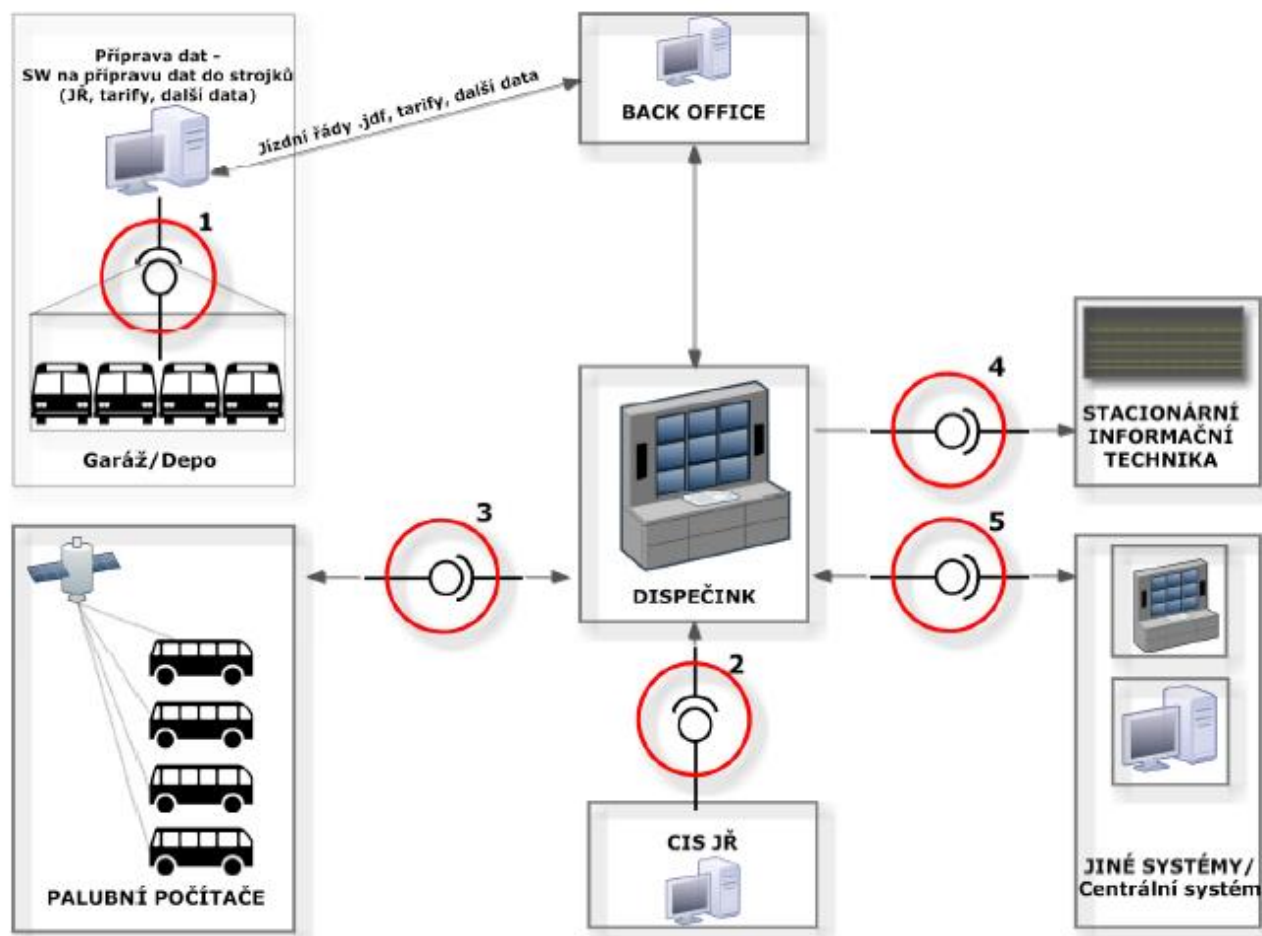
Příprava dat - SW na přípravu dat do strojků (JŘ, tarify, další data)

Jízdní řády .jdf, tarify, další data

BACK OFFICE

1

Garáž/Depo

4

STACIONÁRNÍ INFORMAČNÍ TECHNIKA

3

5

DISPEČINK

2

CIS JŘ

PALUBNÍ POČÍTAČE

JINÉ SYSTÉMY/ Centrální systém